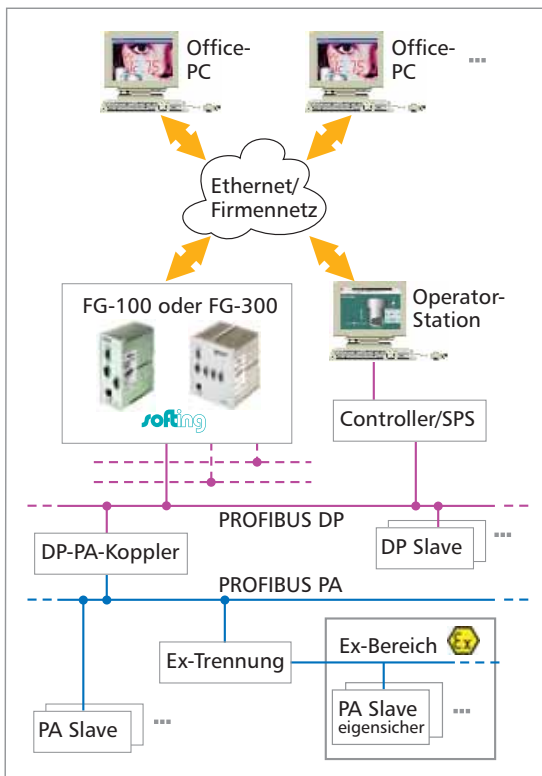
Office-PC

Office-PC ...

Ethernet/Firmennetz

FG-100 oder FG-300

softing

Operator-Station

Controller/SPS

PROFIBUS DP

DP Slave ...

DP-PA-Koppler

PROFIBUS PA

Ex-Trennung

Ex-Bereich

Ex

PA Slave ...

PA Slave eigensicher ...